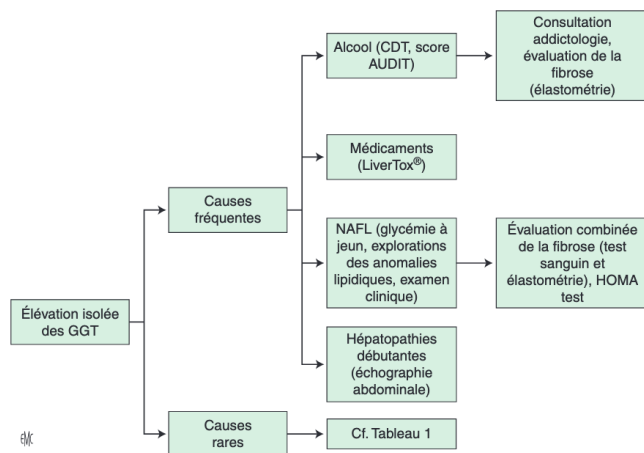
Élévation isolée des GGT

Causes fréquentes

Alcool (CDT, score AUDIT)

Consultation addictologie, évaluation de la fibrose (élastométrie)

Médicaments (LiverTox®)

NAFL (glycémie à jeun, explorations des anomalies lipidiques, examen clinique)

Évaluation combinée de la fibrose (test sanguin et élastométrie), HOMA test

Hépatopathies débutantes (échographie abdominale)

Causes rares

Cf. Tableau 1

EMC